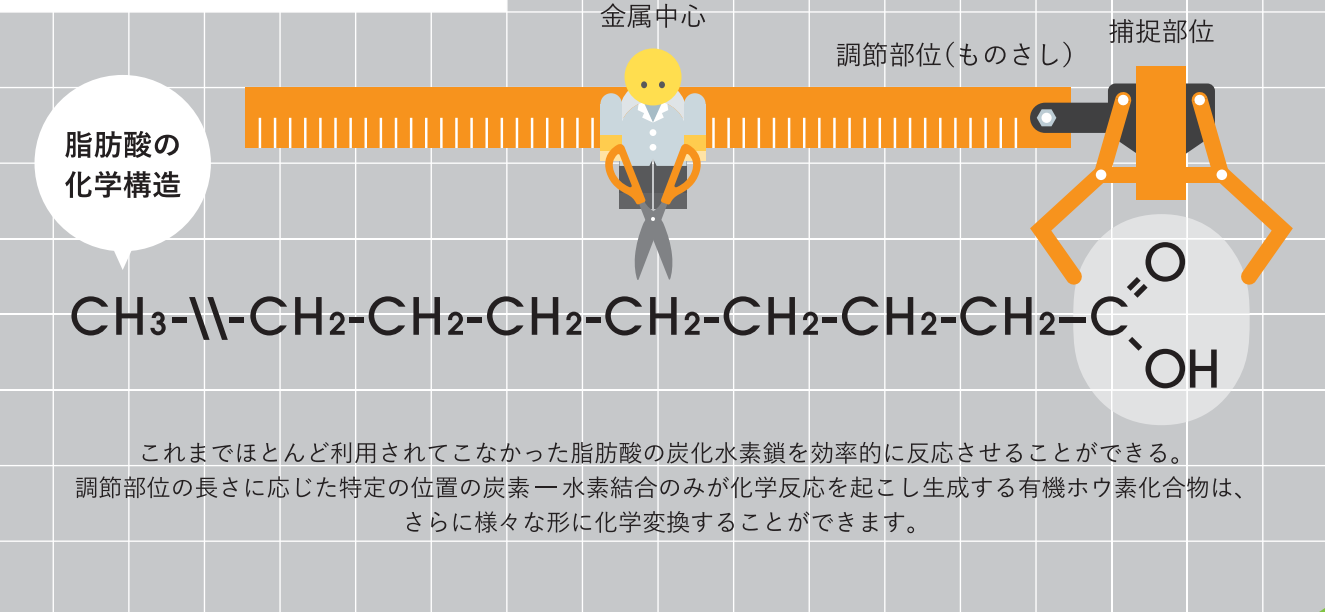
金属中心

調節部位(ものさし)

捕捉部位

脂肪酸の化学構造

$CH_3$-\\-$CH_2$-$CH_2$-$CH_2$-$CH_2$-$CH_2$-$CH_2$-$CH_2$–C

O

OH

これまでほとんど利用されてこなかった脂肪酸の炭化水素鎖を効率的に反応させることができる。
調節部位の長さに応じた特定の位置の炭素ー水素結合のみが化学反応を起こし生成する有機ホウ素化合物は、
さらに様々な形に化学変換することができます。